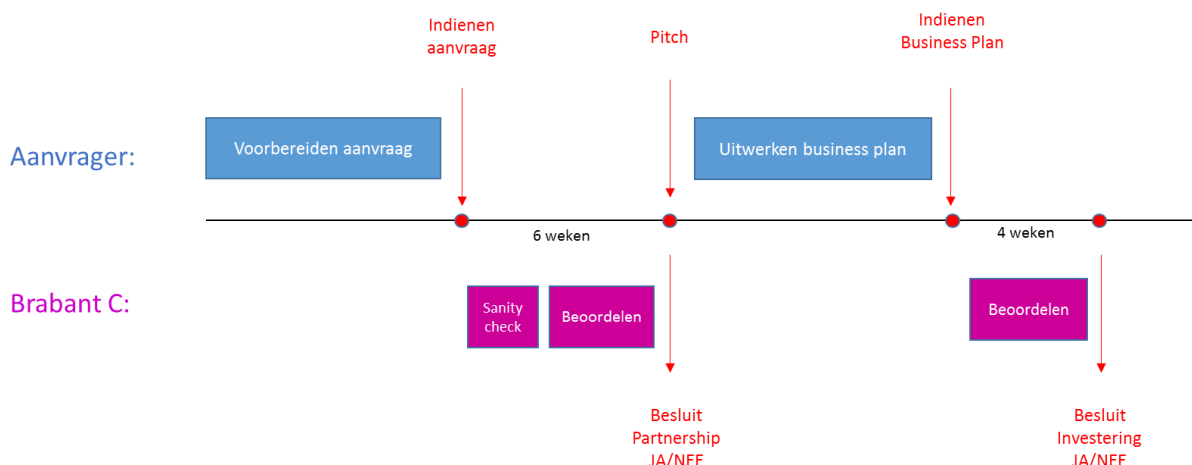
Indienen aanvraag

Pitch

Indienen Business Plan

Aanvrager:

Voorbereiden aanvraag

Uitwerken business plan

6 weken

4 weken

Brabant C:

Sanity check

Beoordelen

Beoordelen

Besluit Partnership JA/NEE

Besluit Investering JA/NEE